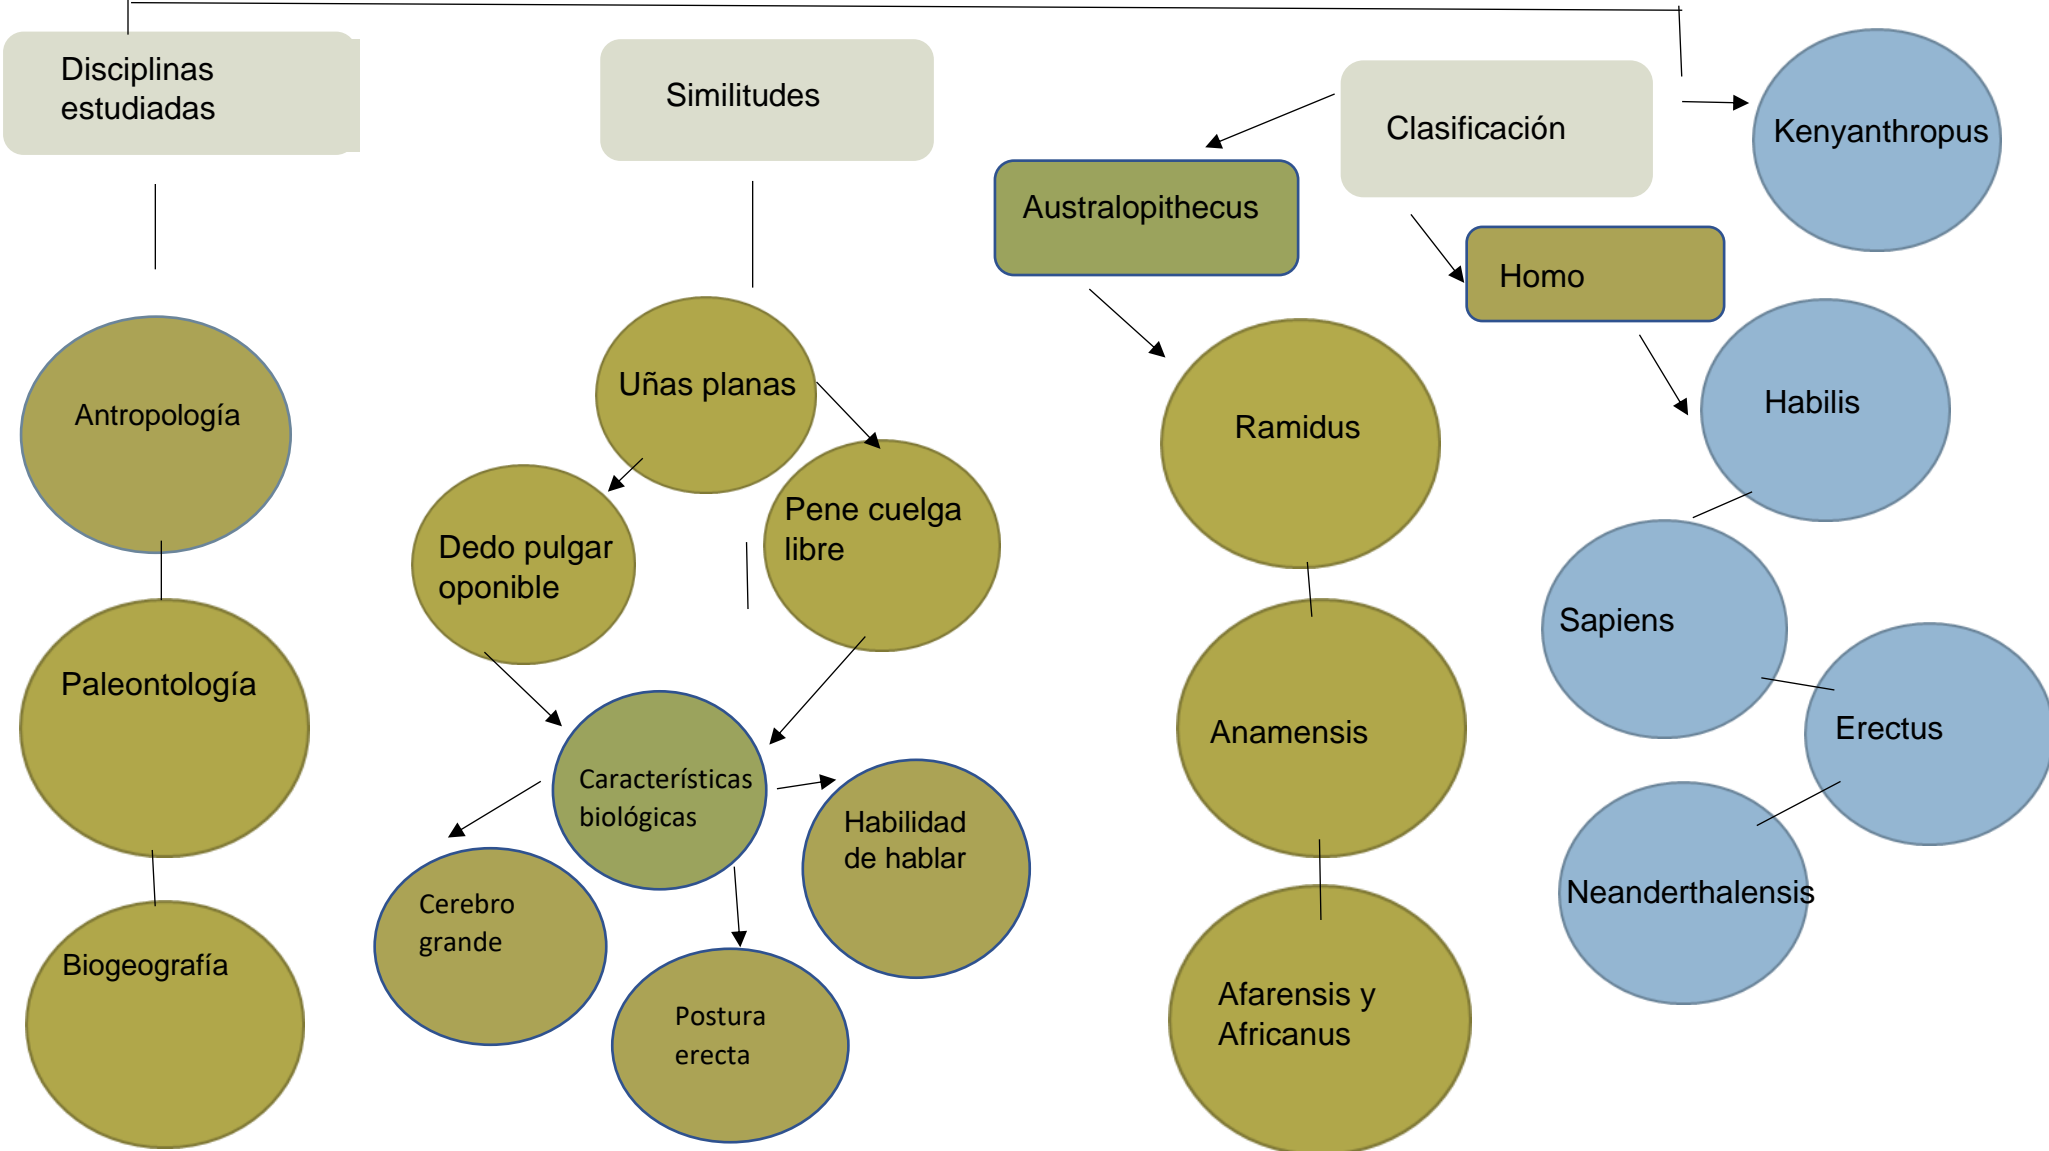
Disciplinas estudiadas

Similitudes

Clasificación

Kenyanthropus

Australopithecus

Homo

Antropología

Paleontología

Biogeografía

Uñas planas

Dedo pulgar oponible

Pene cuelga libre

Características biológicas

Cerebro grande

Postura erecta

Habilidad de hablar

Ramidus

Anamensis

Afarensis y Africanus

Habilis

Sapiens

Erectus

Neanderthalensis